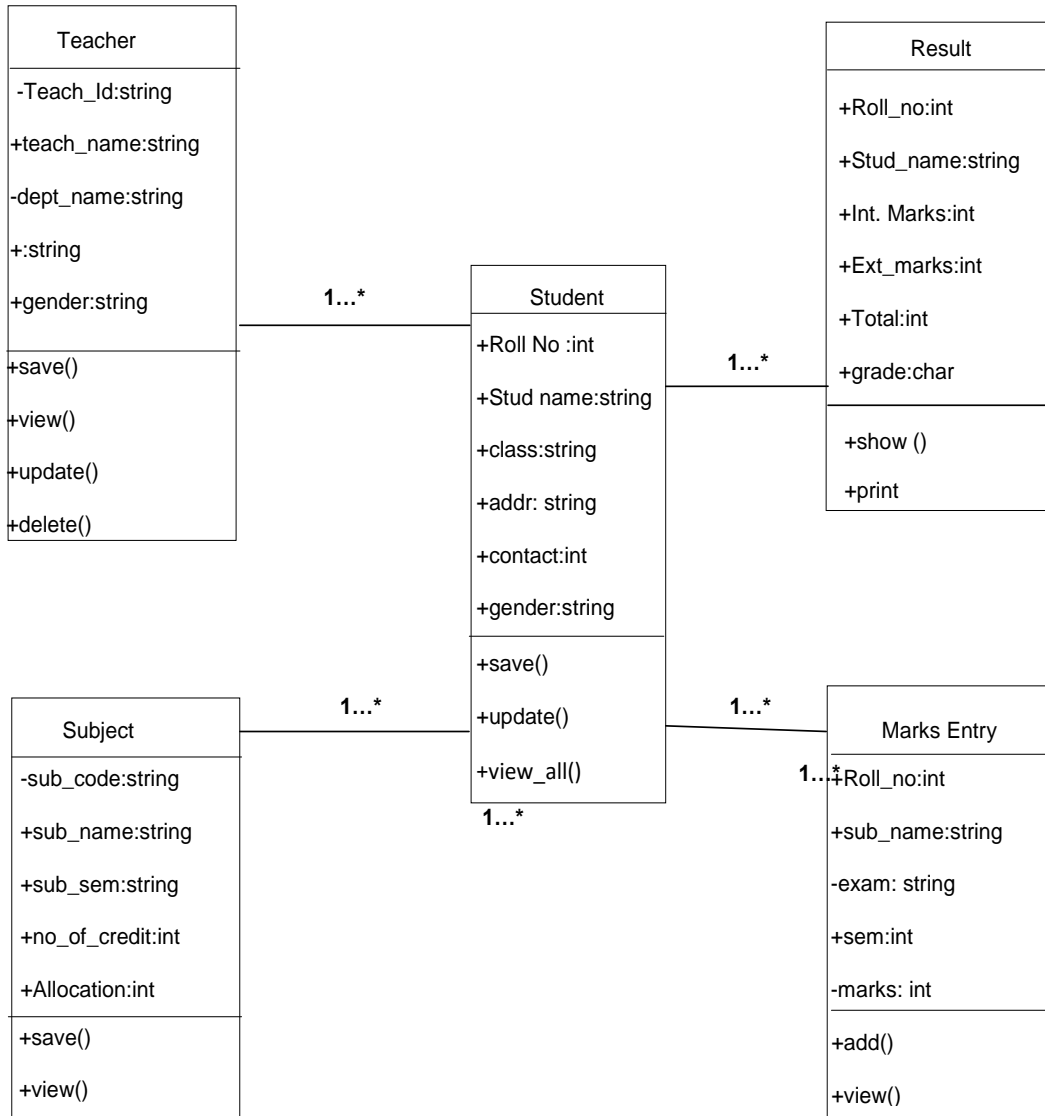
Teacher

-Teach_Id:string
+teach_name:string
-dept_name:string
+:string
+gender:string

+save()
+view()
+update()
+delete()

1…*

Student

+Roll No :int
+Stud name:string
+class:string
+addr: string
+contact:int
+gender:string

+save()
+update()
+view_all()

1…*

Result

+Roll_no:int
+Stud_name:string
+Int. Marks:int
+Ext_marks:int
+Total:int
+grade:char

+show ()
+print

1…*

Subject

-sub_code:string
+sub_name:string
+sub_sem:string
+no_of_credit:int
+Allocation:int

+save()
+view()

1…*

1…*

Marks Entry

1…*

+Roll_no:int
+sub_name:string
-exam: string
+sem:int
-marks: int

+add()
+view()